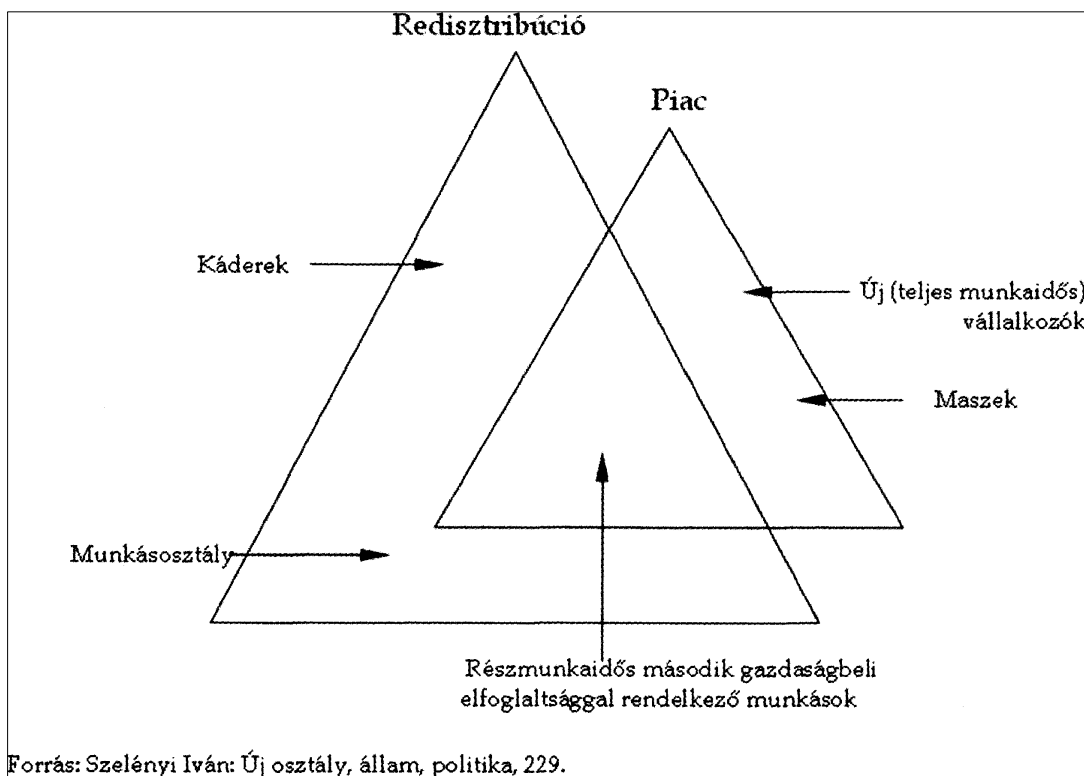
Redisztribúció

Piac

Káderek

Új (teljes munkaidős) vállalkozók

Maszek

Munkásosztály

Részmunkaidős második gazdaságbeli elfoglaltsággal rendelkező munkások

Forrás: Szelényi Iván: Új osztály, állam, politika, 229.